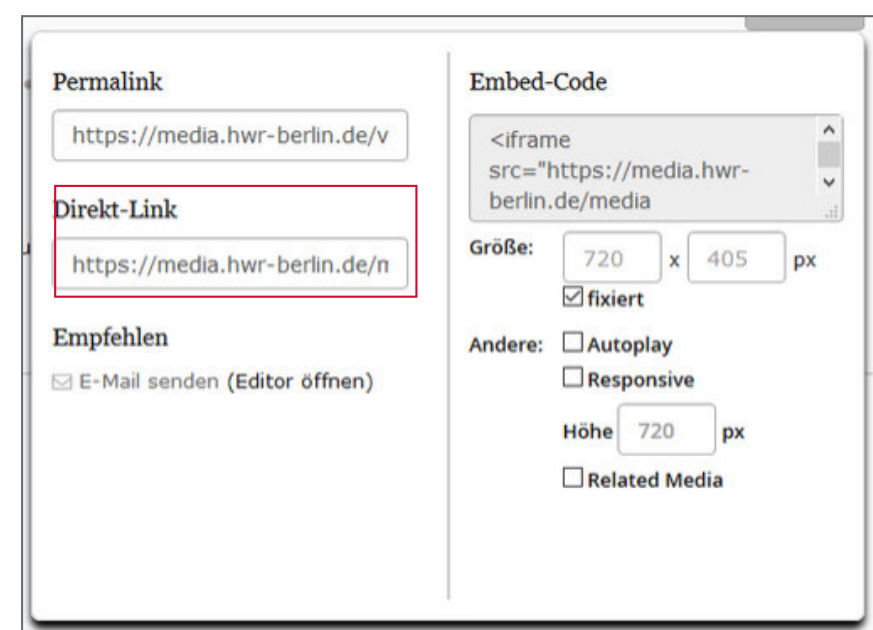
Permalink

https://media.hwr-berlin.de/v

Direkt-Link

https://media.hwr-berlin.de/m

Empfehlen

E-Mail senden (Editor öffnen)

Embed-Code

<iframe src="https://media.hwr-berlin.de/media

Größe: 720 x 405 px

fixiert

Andere: Autoplay

Responsive

Höhe 720 px

Related Media